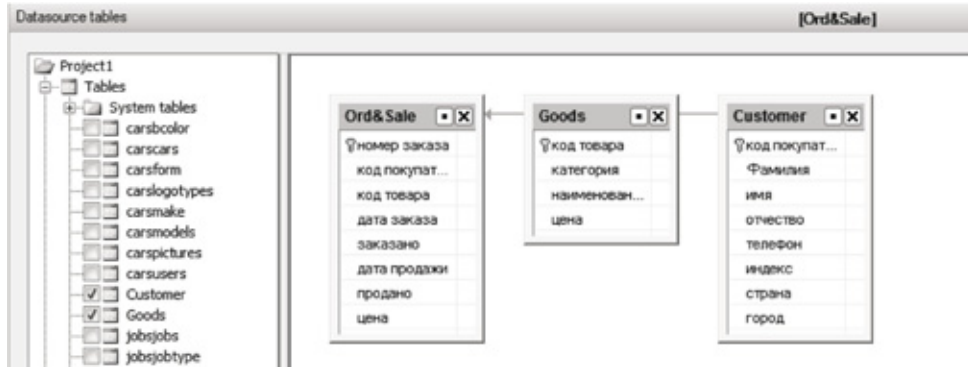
Datasource tables

[Ord&Sale]

Project1
Tables
System tables
carsbcolor
carscars
carsform
carslogotypes
carsmake
carsmodels
carspictures
carsusers
Customer
Goods
jobsjobs
jobsjobtype

Ord&Sale
номер заказа
код покупат...
код товара
дата заказа
заказано
дата продажи
продано
цена

Goods
код товара
категория
наименован...
цена

Customer
код покупат...
Фамилия
имя
отчество
телефон
индекс
страна
город